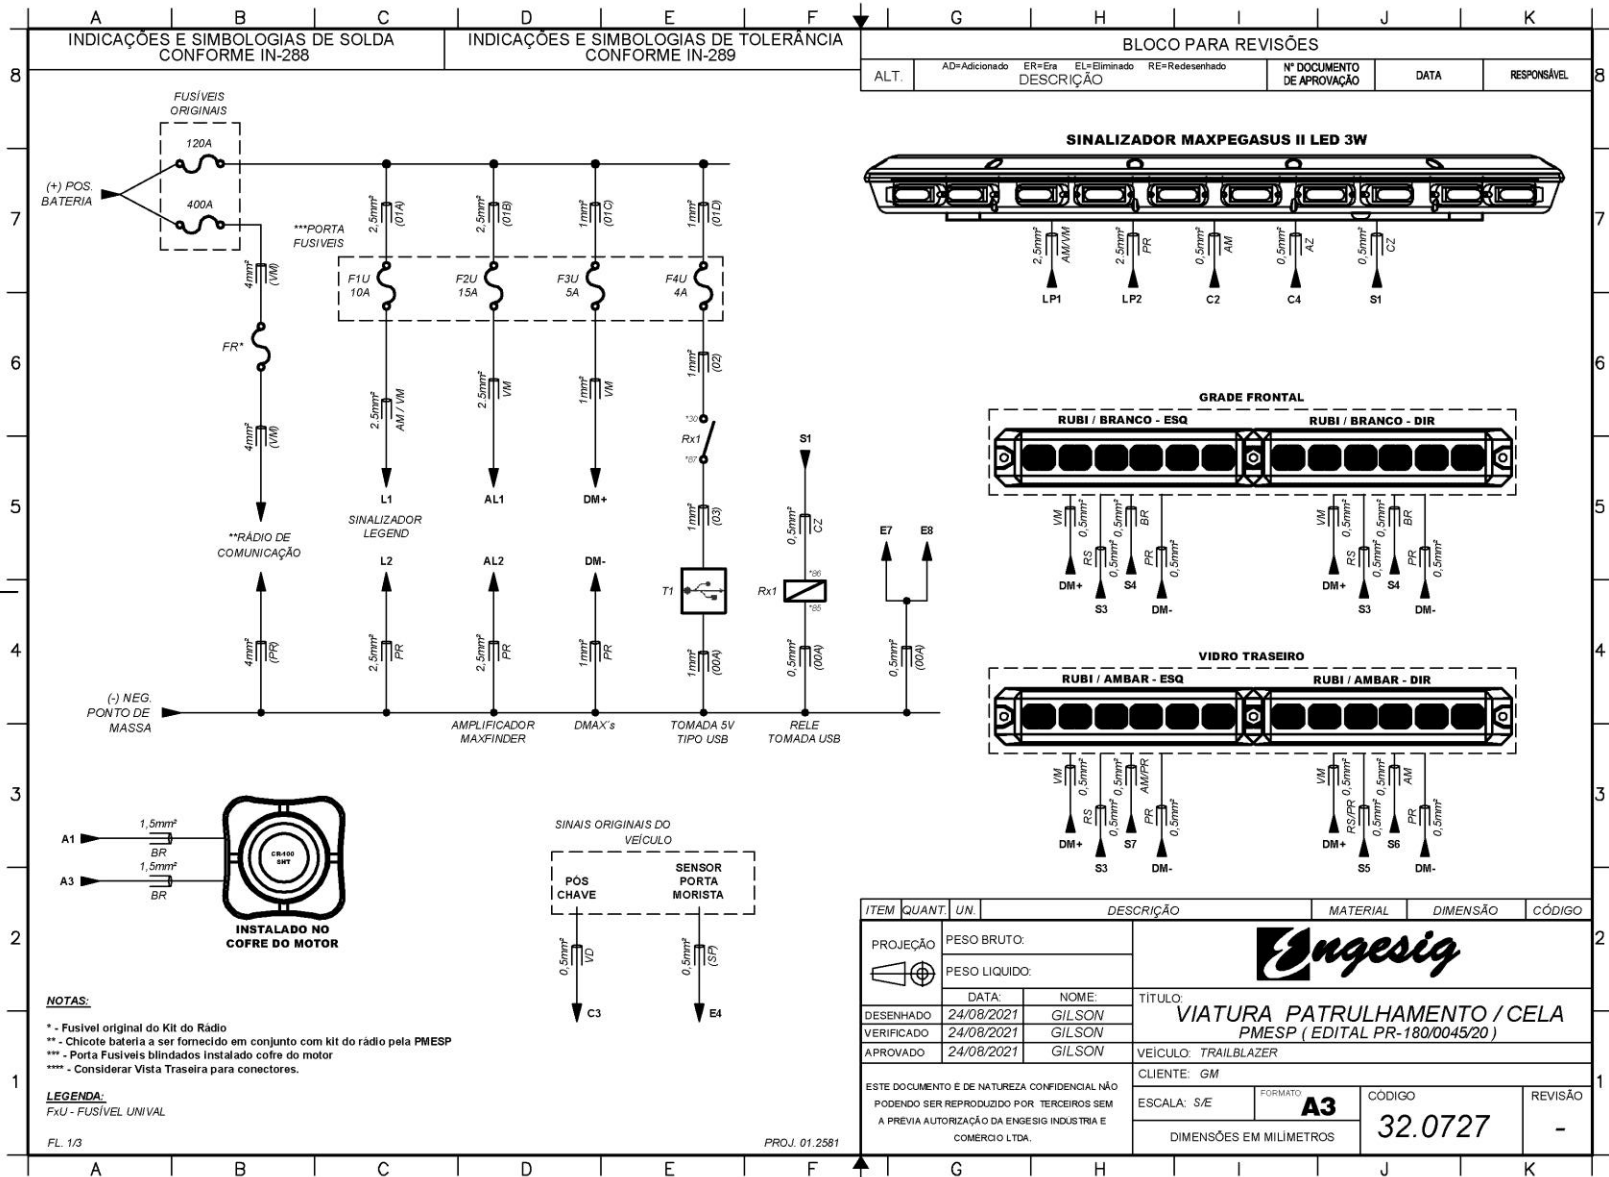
A B C D E F G H I J K

INDICAÇÕES E SIMBOLOGIAS DE SOLDA CONFORME IN-288

INDICAÇÕES E SIMBOLOGIAS DE TOLERÂNCIA CONFORME IN-289

BLOCO PARA REVISÕES

| ALT. | AD=Adicionado ER=Era EL=Eliminado RE=Redesenhado DESCRIÇÃO | Nº DOCUMENTO DE APROVAÇÃO | DATA | RESPONSÁVEL |
|---|---|---|---|---|

8

FUSÍVEIS ORIGINAIS
120A
400A
(+) POS. BATERIA
***PORTA FUSIVEIS

$2,5mm^2$ (01A)
$2,5mm^2$ (01B)
$1mm^2$ (01C)
$1mm^2$ (01D)

F1U 10A
F2U 15A
F3U 5A
F4U 4A

$4mm^2$ (VM)
FR*
$4mm^2$ (VM)

$2,5mm^2$ AM / VM
$2,5mm^2$ VM
$1mm^2$ VM
$1mm^2$ (02)
*30
Rx1
*87
$1mm^2$ (03)

L1
AL1
DM+
S1

SINALIZADOR LEGEND

**RÁDIO DE COMUNICAÇÃO

$0,5mm^2$ CZ
E7 E8

L2
AL2
DM-
T1
Rx1
*86
*85

$4mm^2$ (PR)
$2,5mm^2$ PR
$2,5mm^2$ PR
$1mm^2$ PR
$1mm^2$ (00A)
$0,5mm^2$ (00A)
$0,5mm^2$ (00A)

(-) NEG. PONTO DE MASSA

AMPLIFICADOR MAXFINDER
DMAX's
TOMADA 5V TIPO USB
RELE TOMADA USB

SINALIZADOR MAXPEGASUS II LED 3W

$2,5mm^2$ AM/VM
$2,5mm^2$ PR
$0,5mm^2$ AM
$0,5mm^2$ AZ
$0,5mm^2$ CZ

LP1 LP2 C2 C4 S1

GRADE FRONTAL
RUBI / BRANCO - ESQ
RUBI / BRANCO - DIR

VM $0,5mm^2$ RS $0,5mm^2$ $0,5mm^2$ BR PR $0,5mm^2$
DM+ S3 S4 DM-
VM $0,5mm^2$ RS $0,5mm^2$ $0,5mm^2$ BR PR $0,5mm^2$
DM+ S3 S4 DM-

VIDRO TRASEIRO
RUBI / AMBAR - ESQ
RUBI / AMBAR - DIR

VM $0,5mm^2$ RS $0,5mm^2$ $0,5mm^2$ AM/PR PR $0,5mm^2$
DM+ S3 S7 DM-
VM $0,5mm^2$ RS/PR $0,5mm^2$ $0,5mm^2$ AM PR $0,5mm^2$
DM+ S5 S6 DM-

A1 $1,5mm^2$ BR
A3 $1,5mm^2$ BR
CR-100 SHT
INSTALADO NO COFRE DO MOTOR

SINAIS ORIGINAIS DO VEÍCULO
PÓS CHAVE
SENSOR PORTA MORISTA
$0,5mm^2$ VD
$0,5mm^2$ (SP)
C3
E4

NOTAS:
* - Fusivel original do Kit do Rádio
** - Chicote bateria a ser fornecido em conjunto com kit do rádio pela PMESP
*** - Porta Fusiveis blindados instalado cofre do motor
**** - Considerar Vista Traseira para conectores.

LEGENDA:
FxU - FUSÍVEL UNIVAL

FL. 1/3
PROJ. 01.2581

| ITEM | QUANT. | UN. | DESCRIÇÃO | MATERIAL | DIMENSÃO | CÓDIGO |
|---|---|---|---|---|---|---|

PROJEÇÃO
PESO BRUTO:
PESO LIQUIDO:
Engesig

| | DATA: | NOME: |
|---|---|---|
| DESENHADO | 24/08/2021 | GILSON |
| VERIFICADO | 24/08/2021 | GILSON |
| APROVADO | 24/08/2021 | GILSON |

TÍTULO:
VIATURA PATRULHAMENTO / CELA
PMESP ( EDITAL PR-180/0045/20 )
VEÍCULO: TRAILBLAZER
CLIENTE: GM

ESTE DOCUMENTO E DE NATUREZA CONFIDENCIAL NÃO PODENDO SER REPRODUZIDO POR TERCEIROS SEM A PRÉVIA AUTORIZAÇÃO DA ENGESIG INDUSTRIA E COMERCIO LTDA.

ESCALA: S/E
FORMATO: A3
CÓDIGO 32.0727
REVISÃO -
DIMENSÕES EM MILÍMETROS

A B C D E F G H I J K